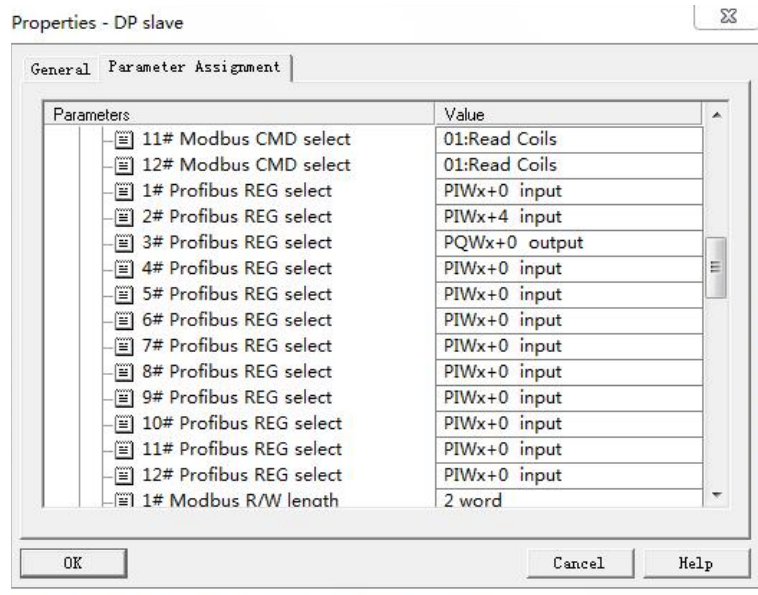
Properties - DP slave

General | Parameter Assignment

| Parameters | Value |
|---|---|
| 11# Modbus CMD select | 01:Read Coils |
| 12# Modbus CMD select | 01:Read Coils |
| 1# Profibus REG select | PIWx+0 input |
| 2# Profibus REG select | PIWx+4 input |
| 3# Profibus REG select | PQWx+0 output |
| 4# Profibus REG select | PIWx+0 input |
| 5# Profibus REG select | PIWx+0 input |
| 6# Profibus REG select | PIWx+0 input |
| 7# Profibus REG select | PIWx+0 input |
| 8# Profibus REG select | PIWx+0 input |
| 9# Profibus REG select | PIWx+0 input |
| 10# Profibus REG select | PIWx+0 input |
| 11# Profibus REG select | PIWx+0 input |
| 12# Profibus REG select | PIWx+0 input |
| 1# Modbus R/W length | 2 word |

OK

Cancel

Help